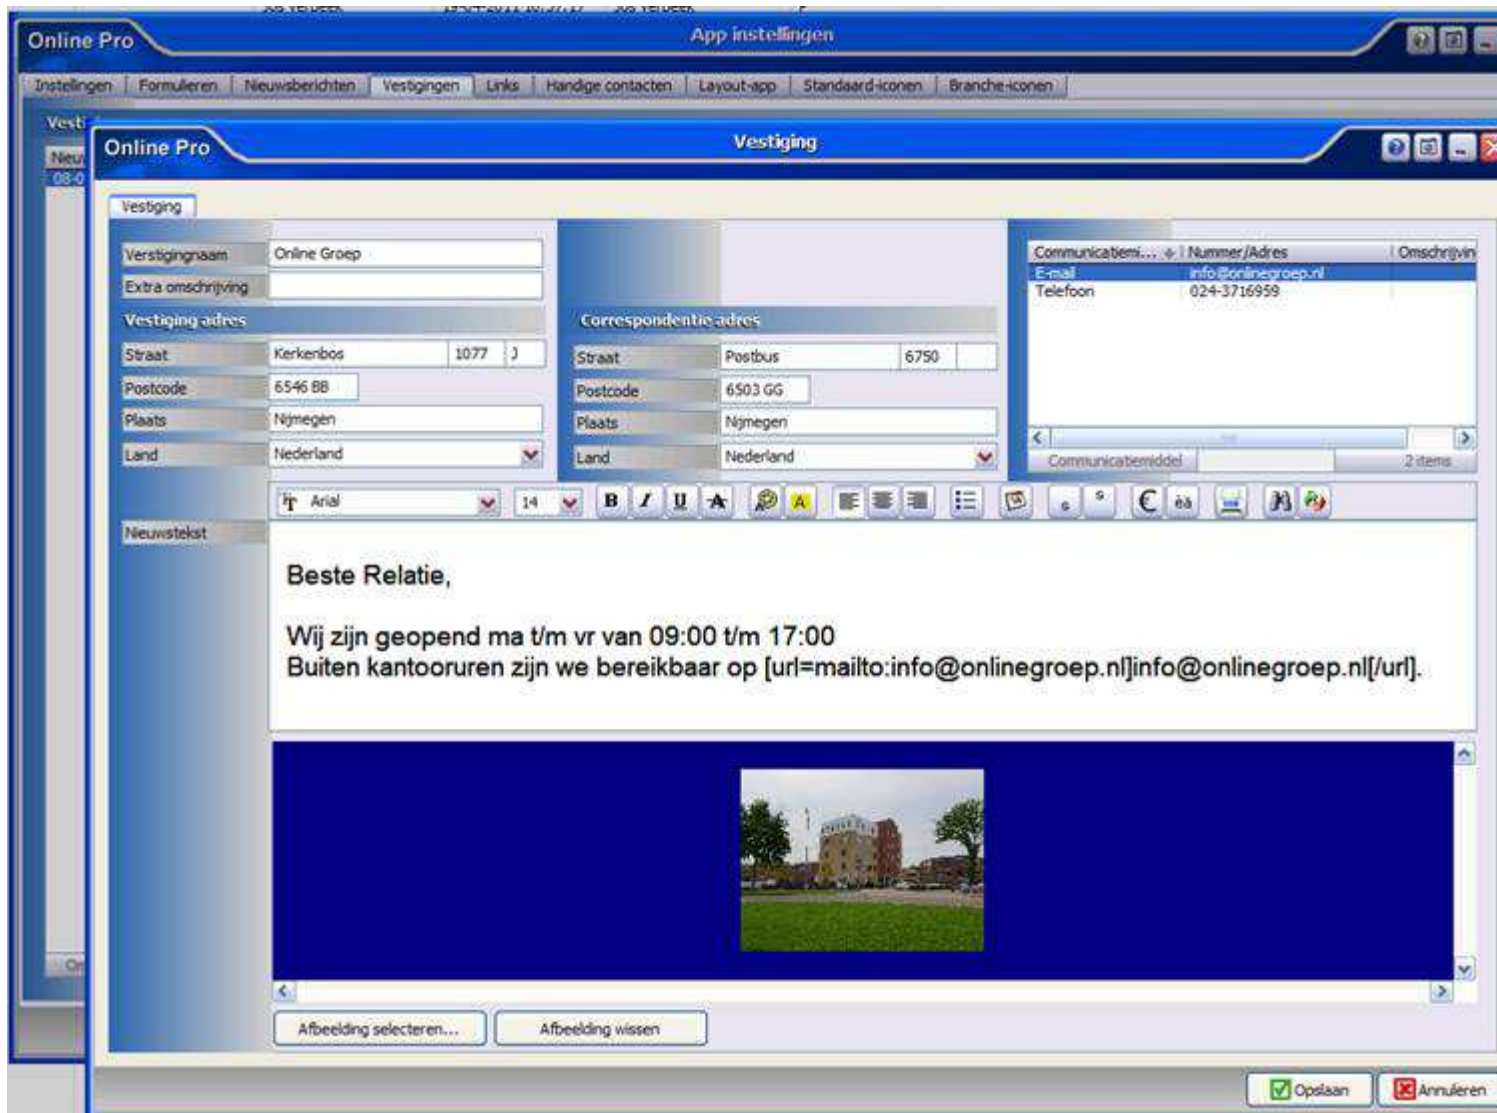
Online Pro

App instellingen

Instellingen | Formulieren | Nieuwsberichten | Vestigingen | Links | Handige contacten | Layout-app | Standaard-iconen | Branche-iconen

Vest

Nieu

08-0

Online Pro

Vestiging

Vestiging

Vestigingnaam Online Groep

Extra omschrijving

Vestiging adres

Straat Kerkenbos 1077 J

Postcode 6546 BB

Plaats Nijmegen

Land Nederland

Correspondentie adres

Straat Postbus 6750

Postcode 6503 GG

Plaats Nijmegen

Land Nederland

| Communicatiemi... | Nummer/Adres | Omschrijvin |
|---|---|---|
| E-mail | info@onlinegroep.nl | |
| Telefoon | 024-3716959 | |

Communicatiemiddel

2 items

Arial

14

Nieuwstekst

Beste Relatie,

Wij zijn geopend ma t/m vr van 09:00 t/m 17:00
Buiten kantooruren zijn we bereikbaar op [url=mailto:info@onlinegroep.nl]info@onlinegroep.nl[/url].

Afbeelding selecteren...

Afbeelding wissen

Opslaan

Annuleren